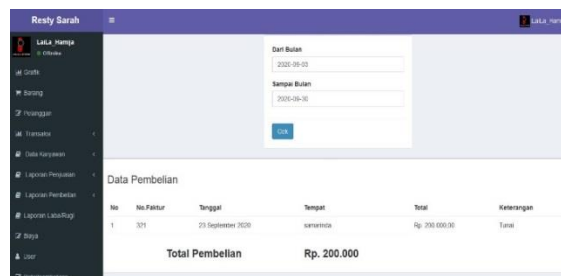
Resty Sarah

LaiLa_Hamja
Offline

Grafik
Barang
Pelanggan
Transaksi
Data Karyawan
Laporan Penjualan
Laporan Pembelian
Laporan Laba/Rugi
Biaya
User

LaiLa_Hamja

Dari Bulan
2020-09-03

Sampai Bulan
2020-09-30

Cek

Data Pembelian

| No | No.Faktur | Tanggal | Tempat | Total | Keterangan |
|---|---|---|---|---|---|
| 1 | 321 | 23 September 2020 | samarinda | Rp. 200.000,00 | Tunai |

Total Pembelian Rp. 200.000